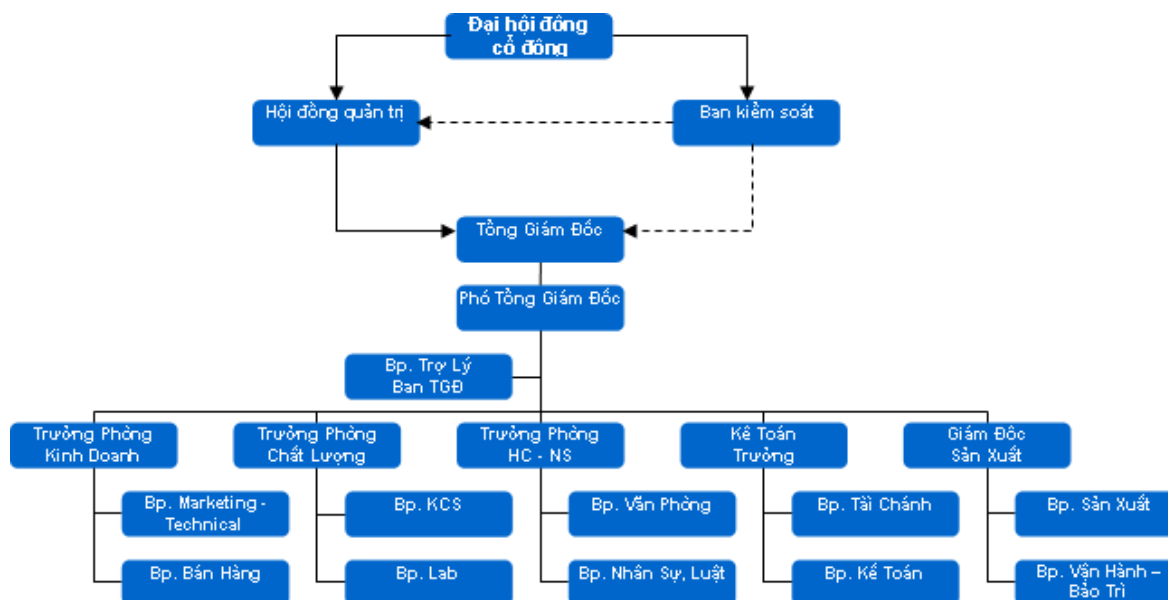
Đại hội đồng cổ đông

Hội đồng quản trị

Ban kiểm soát

Tổng Giám Đốc

Phó Tổng Giám Đốc

Bp. Trợ Lý Ban TGĐ

Trưởng Phòng Kinh Doanh

Bp. Marketing - Technical

Bp. Bán Hàng

Trưởng Phòng Chất Lượng

Bp. KCS

Bp. Lab

Trưởng Phòng HC - NS

Bp. Văn Phòng

Bp. Nhân Sự, Luật

Kế Toán Trưởng

Bp. Tài Chánh

Bp. Kế Toán

Giám Đốc Sản Xuất

Bp. Sản Xuất

Bp. Vận Hành – Bảo Trì